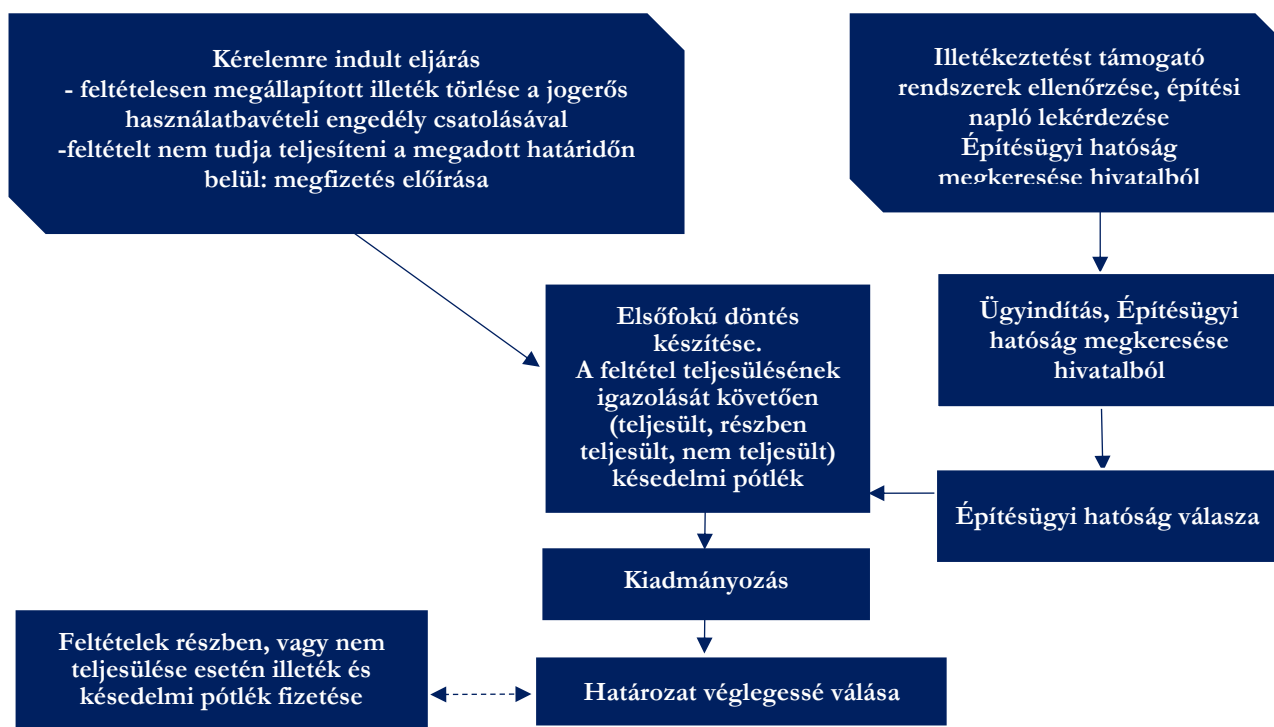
Kérelemre indult eljárás
- feltételesen megállapított illeték törlése a jogerős használatbavételi engedély csatolásával
-feltételt nem tudja teljesíteni a megadott határidőn belül: megfizetés előírása

Illetékeztetést támogató rendszerek ellenőrzése, építési napló lekérdezése
Építésügyi hatóság megkeresése hivatalból

Ügyindítás, Építésügyi hatóság megkeresése hivatalból

Elsőfokú döntés készítése.
A feltétel teljesülésének igazolását követően (teljesült, részben teljesült, nem teljesült) késedelmi pótlék

Építésügyi hatóság válasza

Kiadmányozás

Feltételek részben, vagy nem teljesülése esetén illeték és késedelmi pótlék fizetése

Határozat véglegessé válása